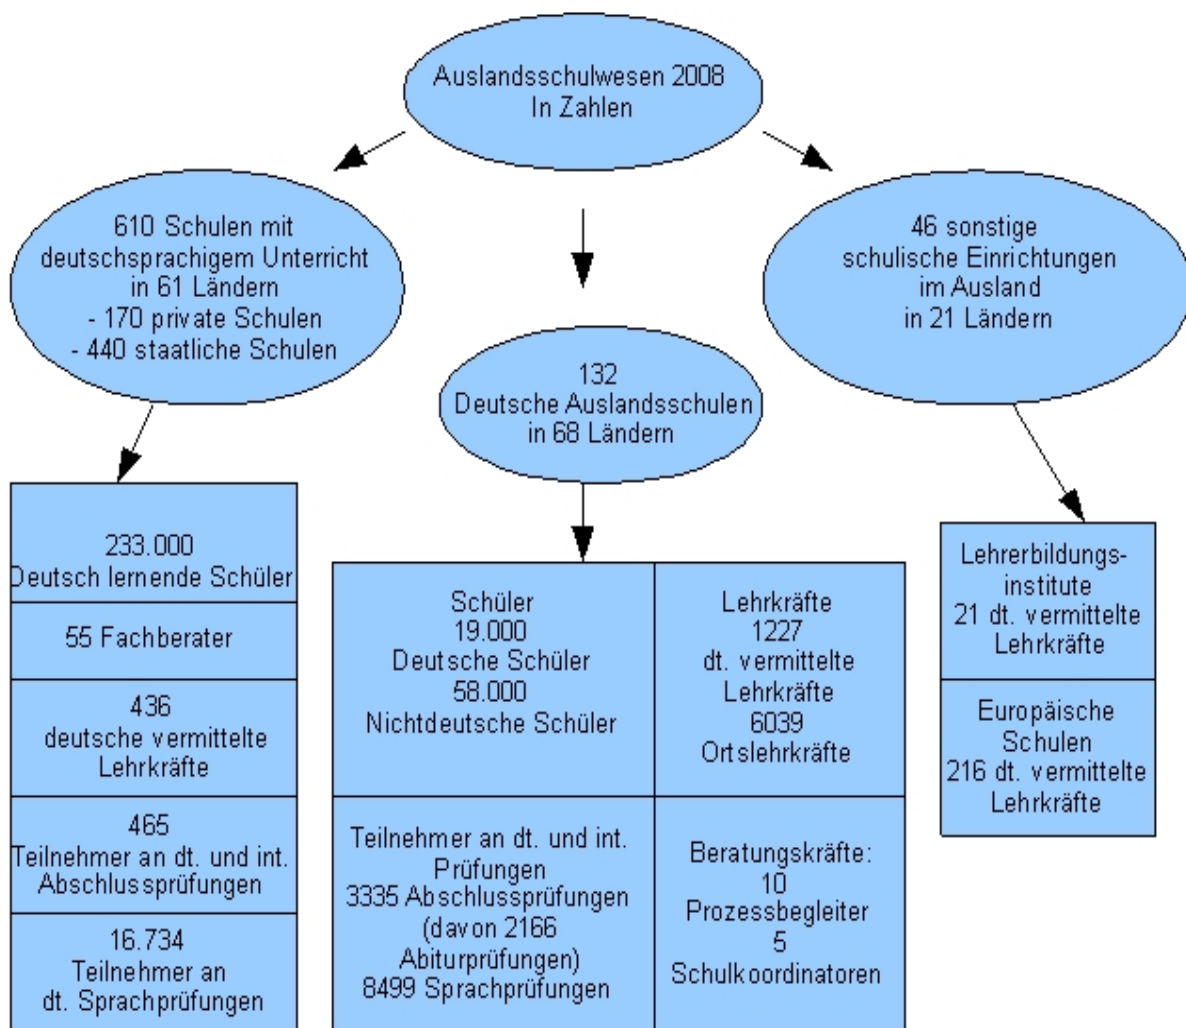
Auslandsschulwesen 2008
In Zahlen

610 Schulen mit deutschsprachigem Unterricht in 61 Ländern
- 170 private Schulen
- 440 staatliche Schulen

233.000
Deutsch lernende Schüler

55 Fachberater

436
deutsche vermittelte Lehrkräfte

465
Teilnehmer an dt. und int. Abschlussprüfungen

16.734
Teilnehmer an dt. Sprachprüfungen

132
Deutsche Auslandsschulen in 68 Ländern

Schüler
19.000
Deutsche Schüler
58.000
Nichtdeutsche Schüler

Lehrkräfte
1227
dt. vermittelte Lehrkräfte
6039
Ortslehrkräfte

Teilnehmer an dt. und int. Prüfungen
3335 Abschlussprüfungen
(davon 2166 Abiturprüfungen)
8499 Sprachprüfungen

Beratungskräfte:
10
Prozessbegleiter
5
Schulkoordinatoren

46 sonstige schulische Einrichtungen im Ausland
in 21 Ländern

Lehrerbildungsinstitute
21 dt. vermittelte Lehrkräfte

Europäische Schulen
216 dt. vermittelte Lehrkräfte